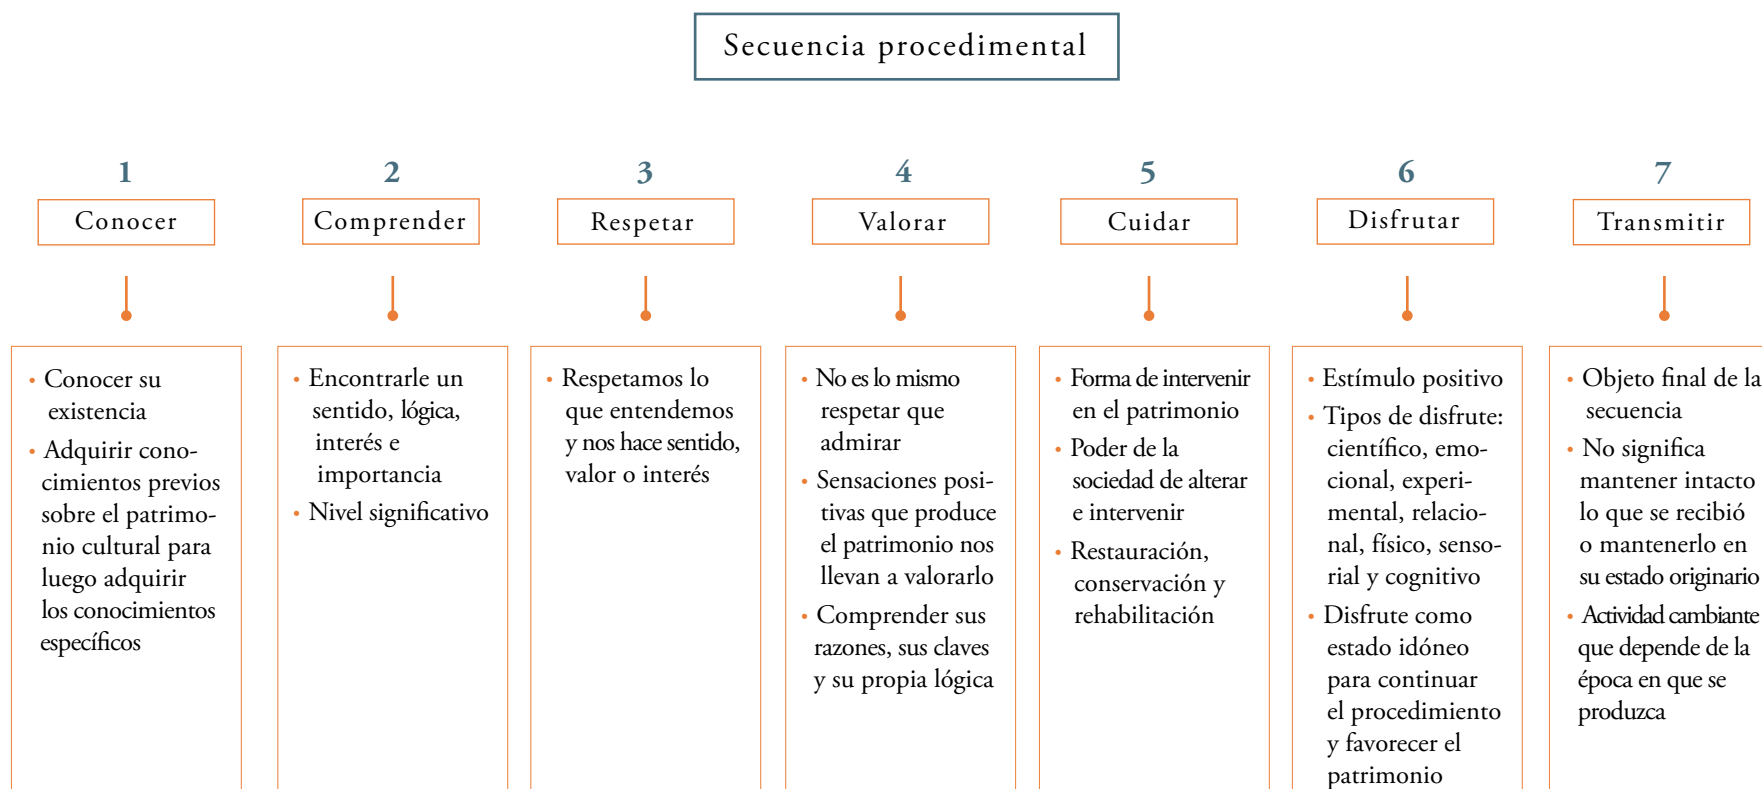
Secuencia procedimental

1
Conocer

• Conocer su existencia
• Adquirir conocimientos previos sobre el patrimonio cultural para luego adquirir los conocimientos específicos

2
Comprender

• Encontrarle un sentido, lógica, interés e importancia
• Nivel significativo

3
Respetar

• Respetamos lo que entendemos y nos hace sentido, valor o interés

4
Valorar

• No es lo mismo respetar que admirar
• Sensaciones positivas que produce el patrimonio nos llevan a valorarlo
• Comprender sus razones, sus claves y su propia lógica

5
Cuidar

• Forma de intervenir en el patrimonio
• Poder de la sociedad de alterar e intervenir
• Restauración, conservación y rehabilitación

6
Disfrutar

• Estímulo positivo
• Tipos de disfrute: científico, emocional, experimental, relacional, físico, sensorial y cognitivo
• Disfrute como estado idóneo para continuar el procedimiento y favorecer el patrimonio

7
Transmitir

• Objeto final de la secuencia
• No significa mantener intacto lo que se recibió o mantenerlo en su estado originario
• Actividad cambiante que depende de la época en que se produzca